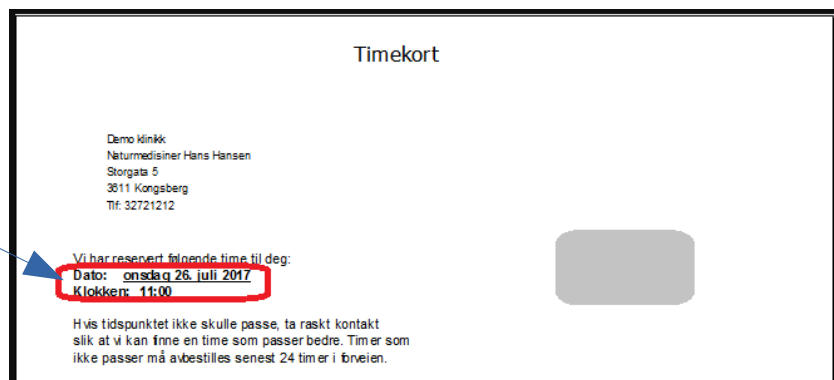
Timekort

Demo klinikk
Naturmedisiner Hans Hansen
Storgata 5
3611 Kongsberg
Tlf: 32721212

Vi har reservert følgende time til deg:
Dato: onsdag 26. juli 2017
Klokken: 11:00

Hvis tidspunktet ikke skulle passe, ta raskt kontakt slik at vi kan finne en time som passer bedre. Timer som ikke passer må avbestilles senest 24 timer i forveien.